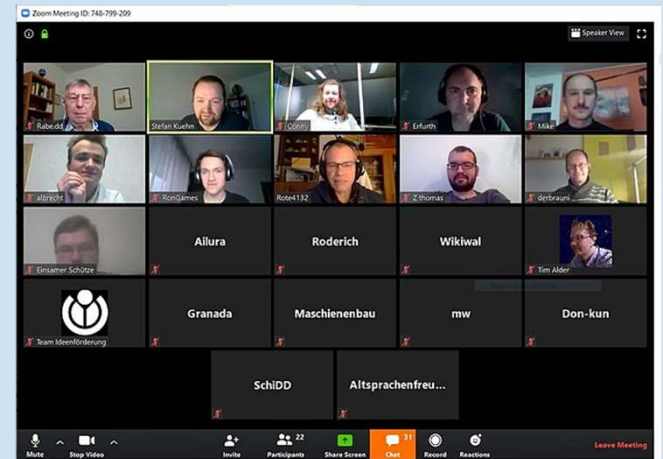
Zoom Meeting ID: 748-799-209

Speaker View

Rabe.dd
Stefan Kuehn
Cöney
Erfurth
Mike
albrecht
RonGames
Rote4132
Z thomas
derbrauni
Einsamer Schütze
Ailura
Roderich
Wikiwal
Tim Alder
Team Ideenförderung
Granada
Maschienenbau
mw
Don-kun
SchiDD
Altsprachenfreu...

Mute
Stop Video
Invite
22
Participants
Share Screen
31
Chat
Record
Reactions
Leave Meeting